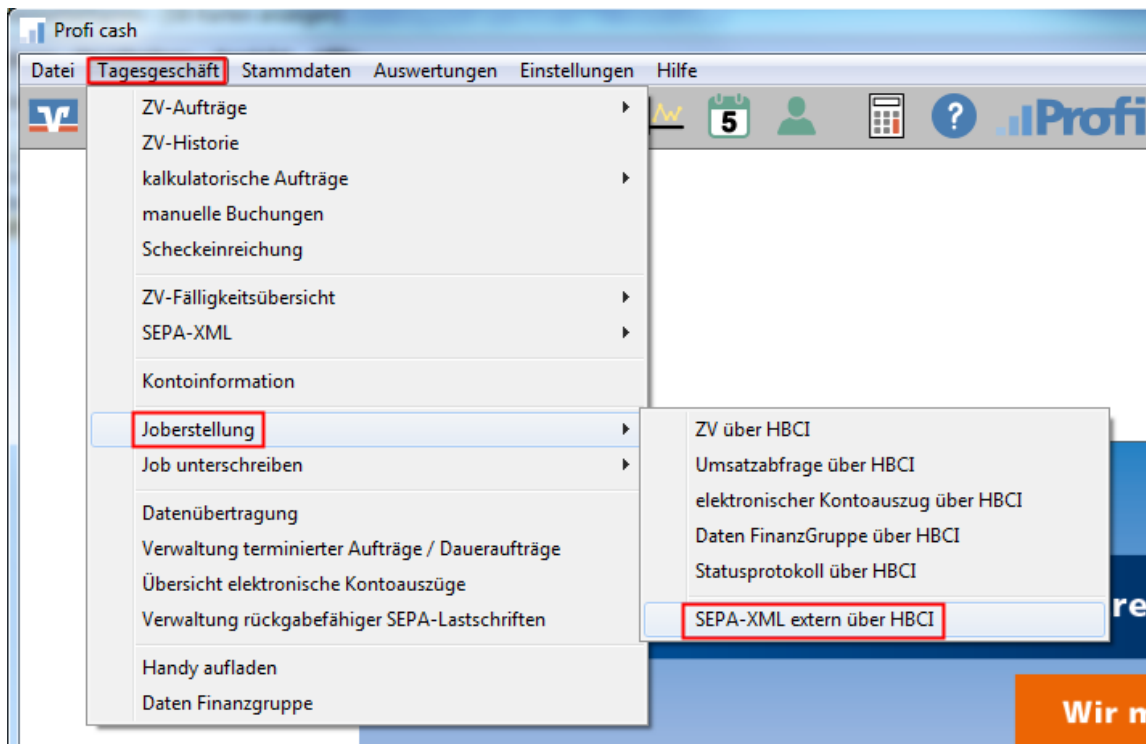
Profi cash

Datei Tagesgeschäft Stammdaten Auswertungen Einstellungen Hilfe

5 ? Profi

ZV-Aufträge
ZV-Historie
kalkulatorische Aufträge
manuelle Buchungen
Scheckeinreichung

ZV-Fälligkeitsübersicht
SEPA-XML

Kontoinformation

Joberstellung
Job unterschreiben

Datenübertragung
Verwaltung terminierter Aufträge / Daueraufträge
Übersicht elektronische Kontoauszüge
Verwaltung rückgabefähiger SEPA-Lastschriften

Handy aufladen
Daten Finanzgruppe

ZV über HBCI
Umsatzabfrage über HBCI
elektronischer Kontoauszug über HBCI
Daten FinanzGruppe über HBCI
Statusprotokoll über HBCI

SEPA-XML extern über HBCI

re

Wir n